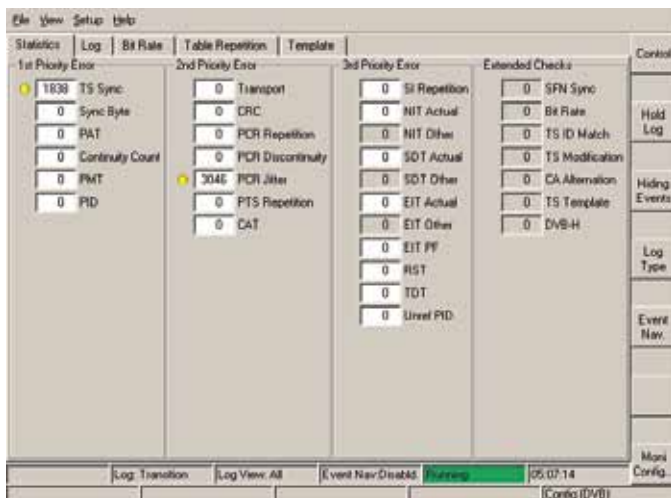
File View Setup Help

Statistics | Log | Bit Rate | Table Repetition | Template

1st Priority Error

| | |
|---|---|
| 1838 | TS Sync |
| 0 | Sync Byte |
| 0 | PAT |
| 0 | Continuity Count |
| 0 | PMT |
| 0 | PID |

2nd Priority Error

| | |
|---|---|
| 0 | Transport |
| 0 | CRC |
| 0 | PCR Repetition |
| 0 | PCR Discontinuity |
| 3046 | PCR Jitter |
| 0 | PTS Repetition |
| 0 | CAT |

3rd Priority Error

| | |
|---|---|
| 0 | SI Repetition |
| 0 | NIT Actual |
| 0 | NIT Other |
| 0 | SDT Actual |
| 0 | SDT Other |
| 0 | EIT Actual |
| 0 | EIT Other |
| 0 | EIT PF |
| 0 | RST |
| 0 | TDT |
| 0 | Unref PID |

Extended Checks

| | |
|---|---|
| 0 | SFN Sync |
| 0 | Bit Rate |
| 0 | TS ID Match |
| 0 | TS Modification |
| 0 | CA Alternation |
| 0 | TS Template |
| 0 | DVB-H |

Control

Hold Log

Hiding Events

Log Type

Event Nav.

Moni Config.

Log: Transition | Log View: All | Event Nav:Disabld. | Running | 05:07:14

Config (DVB)